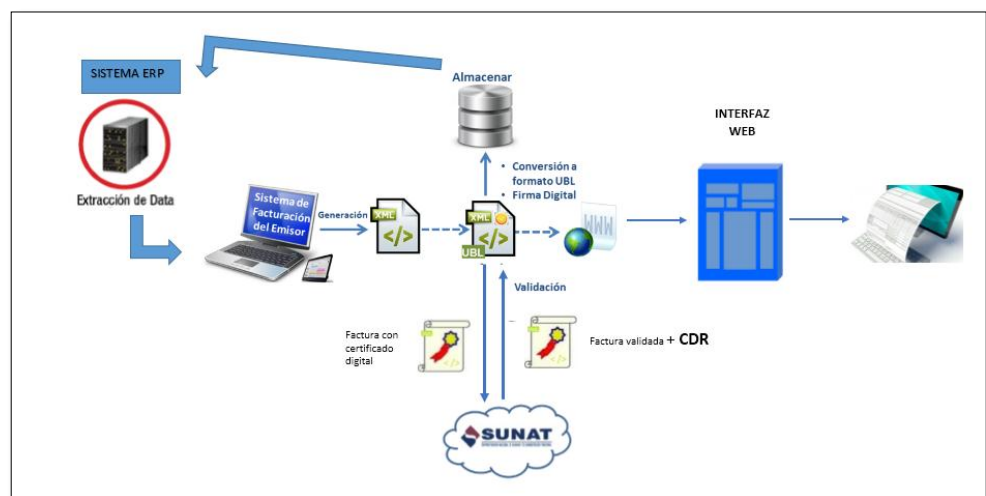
SISTEMA ERP

Almacenar

INTERFAZ WEB

Extracción de Data

Sistema de Facturación del Emisor

Generación

XML

XML

UBL

• Conversión a formato UBL
• Firma Digital

WWW

Validación

Factura con certificado digital

Factura validada + CDR

SUNAT